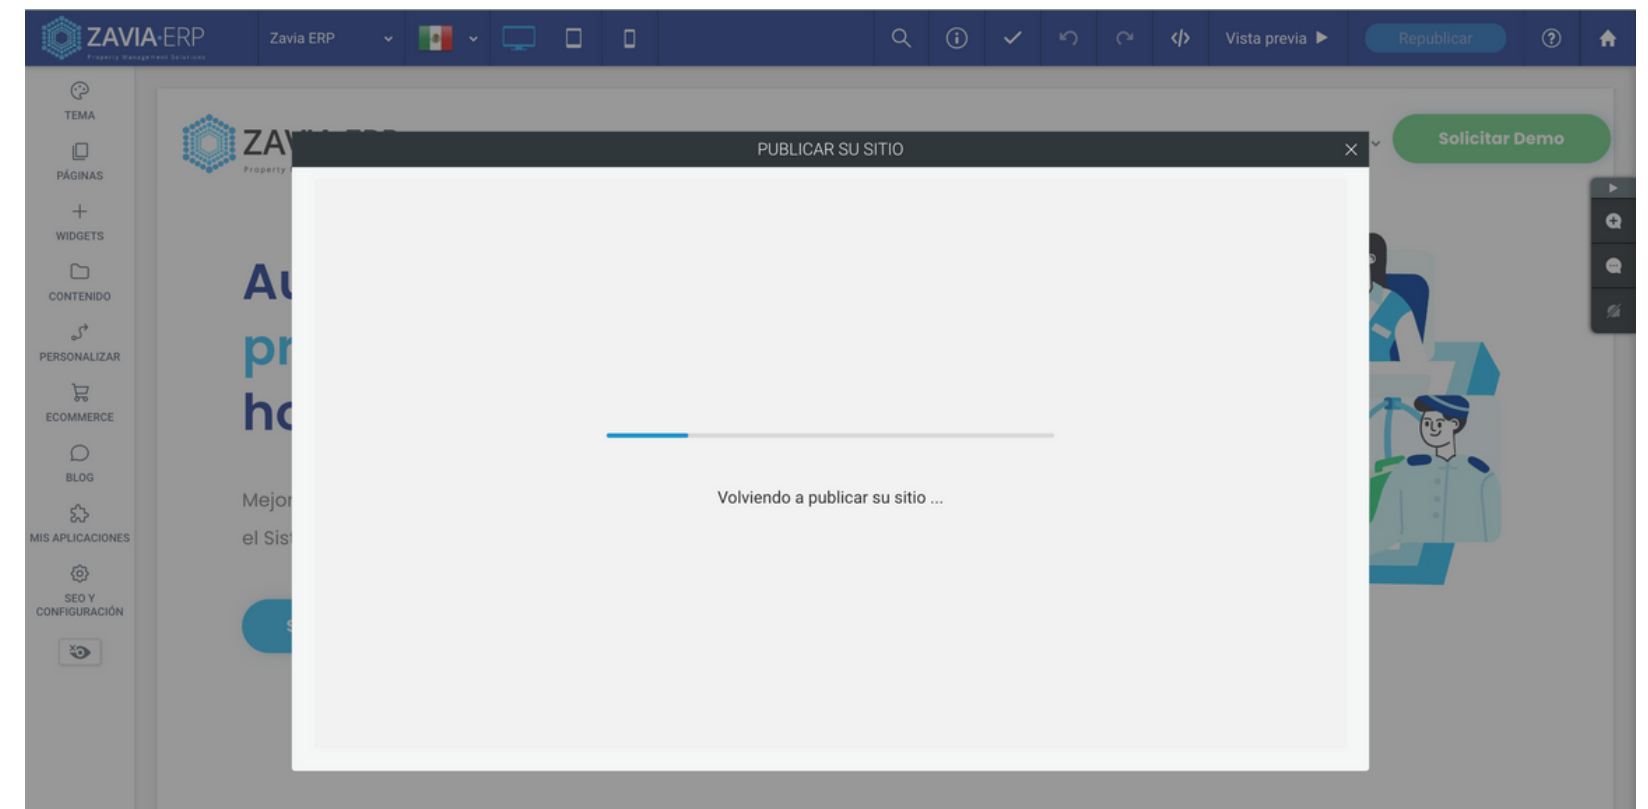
ZAVIA·ERP
Property Management Solutions

Zavia ERP

Vista previa ▶

Republicar

TEMA
PÁGINAS
WIDGETS
CONTENIDO
PERSONALIZAR
ECOMMERCE
BLOG
MIS APLICACIONES
SEO Y CONFIGURACIÓN

ZA
Property

Au
pr
ho

Mejor
el Sis

Solicitar Demo

PUBLICAR SU SITIO

Volviendo a publicar su sitio ...